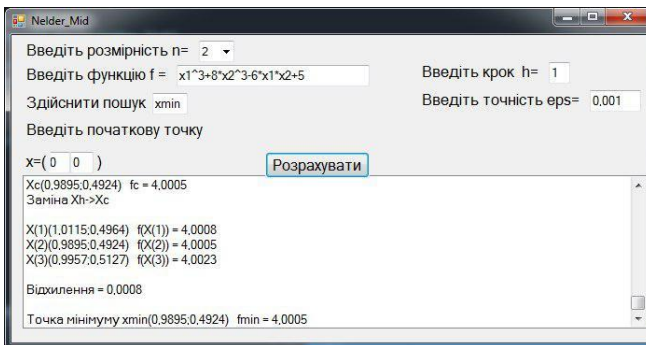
Nelder_Mid

Введіть розмірність n= 2

Введіть функцію f = x1^3+8*x2^3-6*x1*x2+5

Введіть крок h= 1

Здійснити пошук xmin

Введіть точність eps= 0,001

Введіть початкову точку

x=( 0 0 )

Розрахувати

Xc(0,9895;0,4924) fc = 4,0005
Заміна Xh->Xc

X(1)(1,0115;0,4964) f(X(1)) = 4,0008
X(2)(0,9895;0,4924) f(X(2)) = 4,0005
X(3)(0,9957;0,5127) f(X(3)) = 4,0023

Відхилення = 0,0008

Точка мінімуму xmin(0,9895;0,4924) fmin = 4,0005